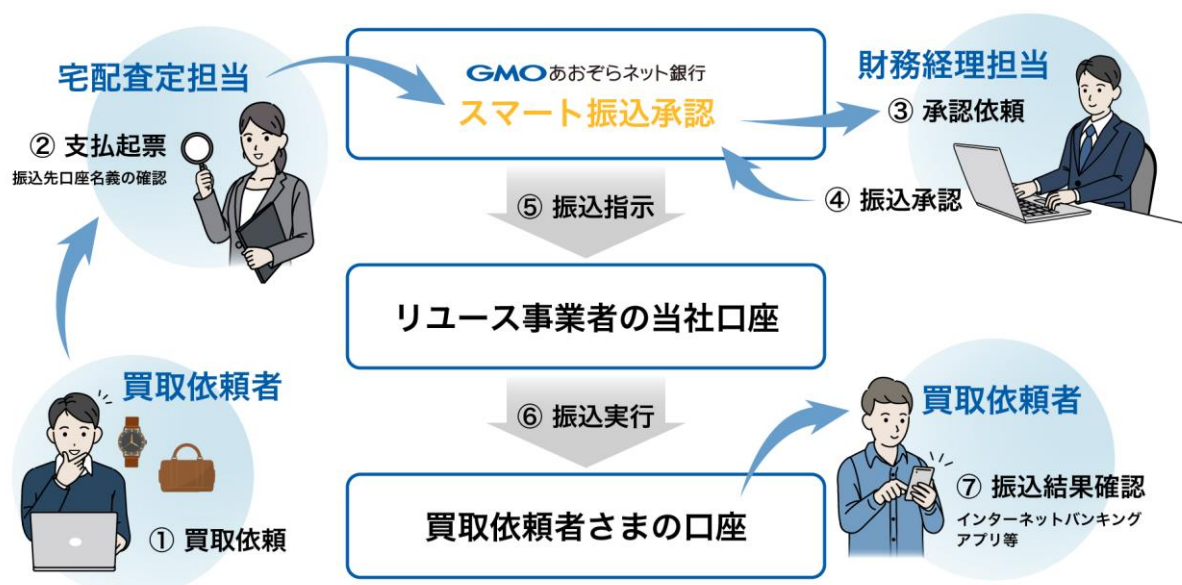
宅配査定担当

② 支払起票
振込先口座名義の確認

GMOあおぞらネット銀行
スマート振込承認

財務経理担当

③ 承認依頼

④ 振込承認

⑤ 振込指示

リユース事業者の当社口座

⑥ 振込実行

買取依頼者さまの口座

買取依頼者

① 買取依頼

買取依頼者

⑦ 振込結果確認
インターネットバンキングアプリ等